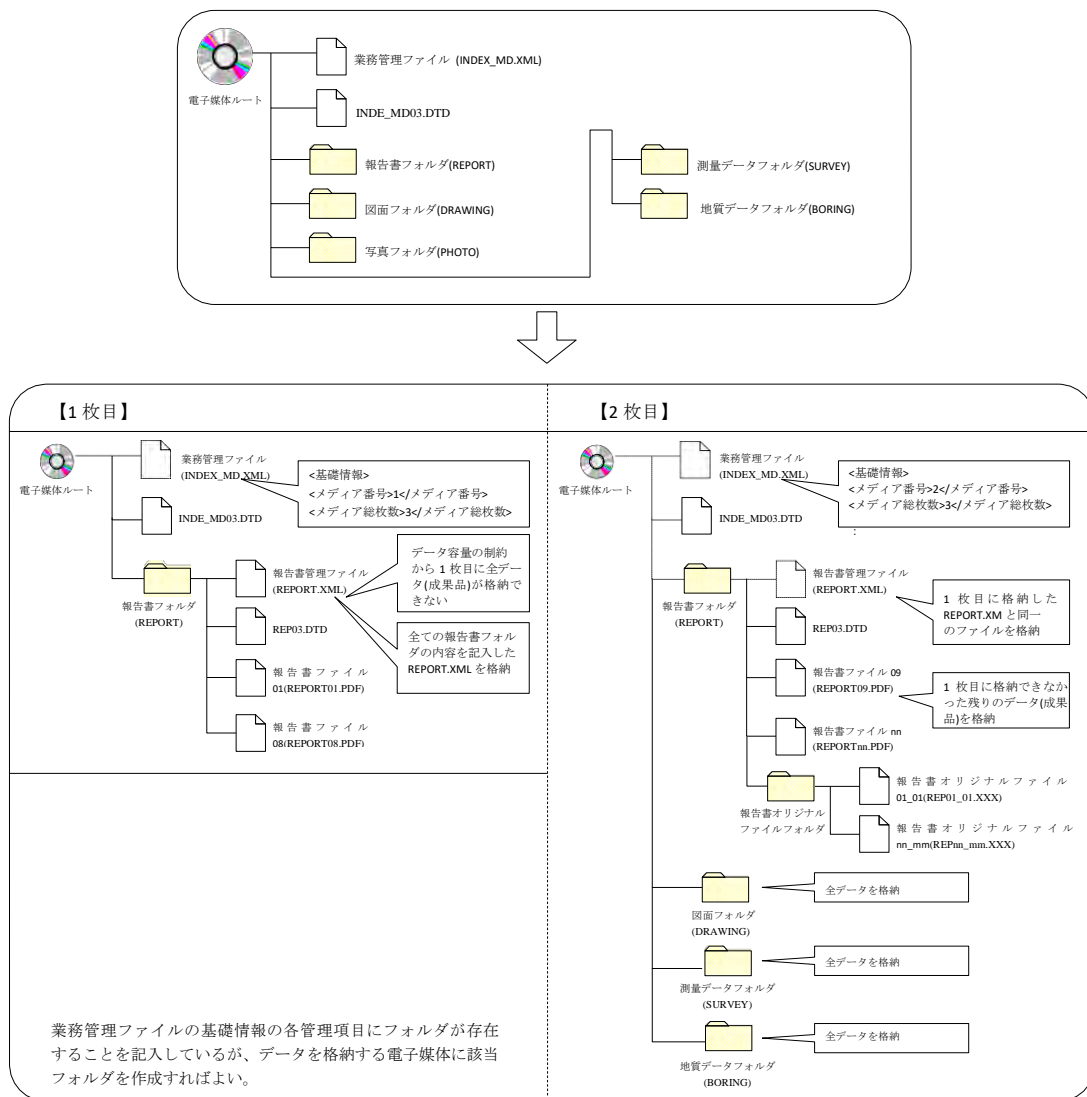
電子媒体ルート

業務管理ファイル (INDEX_MD.XML)

INDE_MD03.DTD

報告書フォルダ(REPORT)

図面フォルダ(DRAWING)

写真フォルダ(PHOTO)

測量データフォルダ(SURVEY)

地質データフォルダ(BORING)

【1 枚目】

電子媒体ルート

業務管理ファイル (INDEX_MD.XML)

<基礎情報>
<メディア番号>1</メディア番号>
<メディア総枚数>3</メディア総枚数>

INDE_MD03.DTD

報告書フォルダ (REPORT)

報告書管理ファイル (REPORT.XML)

データ容量の制約から 1 枚目に全データ(成果品)が格納できない

全ての報告書フォルダの内容を記入した REPORT.XML を格納

REP03.DTD

報告書ファイル 01(REPORT01.PDF)

報告書ファイル 08(REPORT08.PDF)

業務管理ファイルの基礎情報の各管理項目にフォルダが存在することを記入しているが、データを格納する電子媒体に該当フォルダを作成すればよい。

【2 枚目】

電子媒体ルート

業務管理ファイル (INDEX_MD.XML)

<基礎情報>
<メディア番号>2</メディア番号>
<メディア総枚数>3</メディア総枚数>
:

INDE_MD03.DTD

報告書フォルダ (REPORT)

報告書管理ファイル (REPORT.XML)

1 枚目に格納した REPORT.XM と同一のファイルを格納

REP03.DTD

報告書ファイル 09 (REPORT09.PDF)

1 枚目に格納できなかった残りのデータ(成果品)を格納

報告書ファイル nn (REPORTnn.PDF)

報告書オリジナルファイルフォルダ

報告書オリジナルファイル 01_01(REP01_01.XXX)

報告書オリジナルファイル nn_mm(REPnn_mm.XXX)

図面フォルダ (DRAWING)

全データを格納

測量データフォルダ (SURVEY)

全データを格納

地質データフォルダ (BORING)

全データを格納